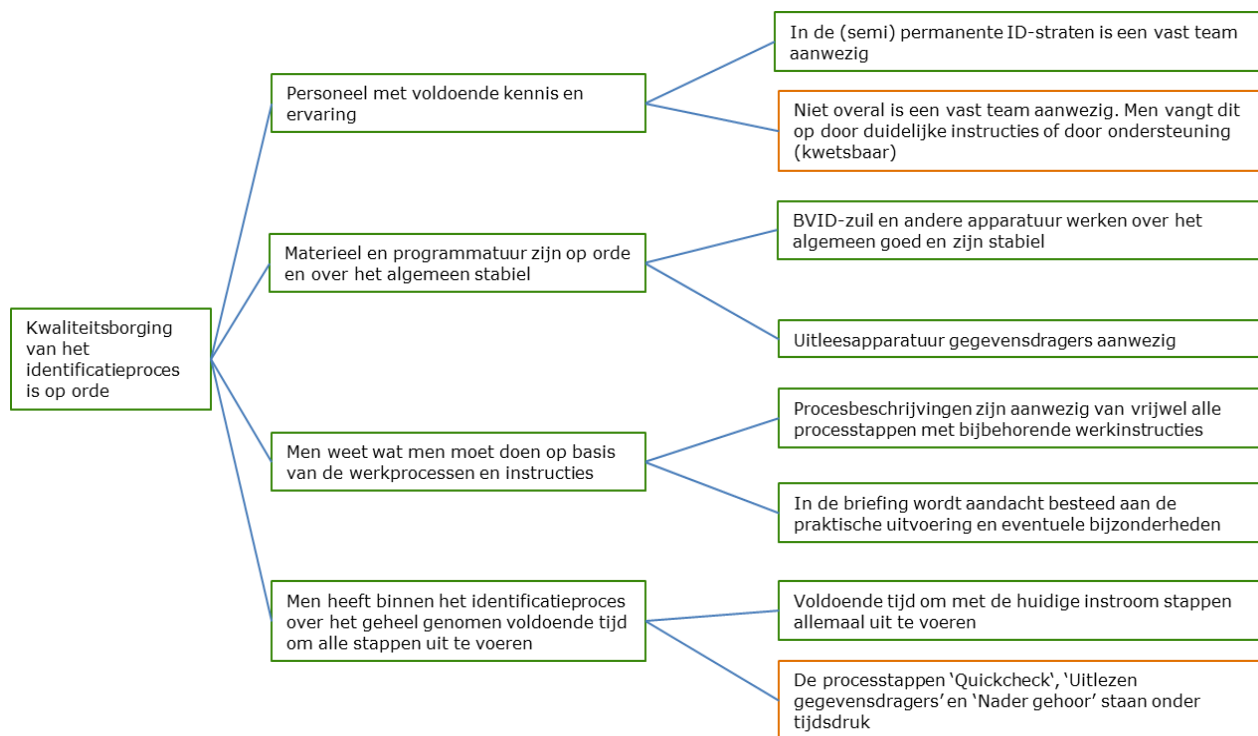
Kwaliteitsborging van het identificatieproces is op orde

Personeel met voldoende kennis en ervaring

In de (semi) permanente ID-straten is een vast team aanwezig

Niet overal is een vast team aanwezig. Men vangt dit op door duidelijke instructies of door ondersteuning (kwetsbaar)

Materieel en programmatuur zijn op orde en over het algemeen stabiel

BVID-zuil en andere apparatuur werken over het algemeen goed en zijn stabiel

Uitleesapparatuur gegevensdragers aanwezig

Men weet wat men moet doen op basis van de werkprocessen en instructies

Procesbeschrijvingen zijn aanwezig van vrijwel alle processtappen met bijbehorende werkinstructies

In de briefing wordt aandacht besteed aan de praktische uitvoering en eventuele bijzonderheden

Men heeft binnen het identificatieproces over het geheel genomen voldoende tijd om alle stappen uit te voeren

Voldoende tijd om met de huidige instroom stappen allemaal uit te voeren

De processtappen 'Quickcheck', 'Uitlezen gegevensdragers' en 'Nader gehoor' staan onder tijdsdruk